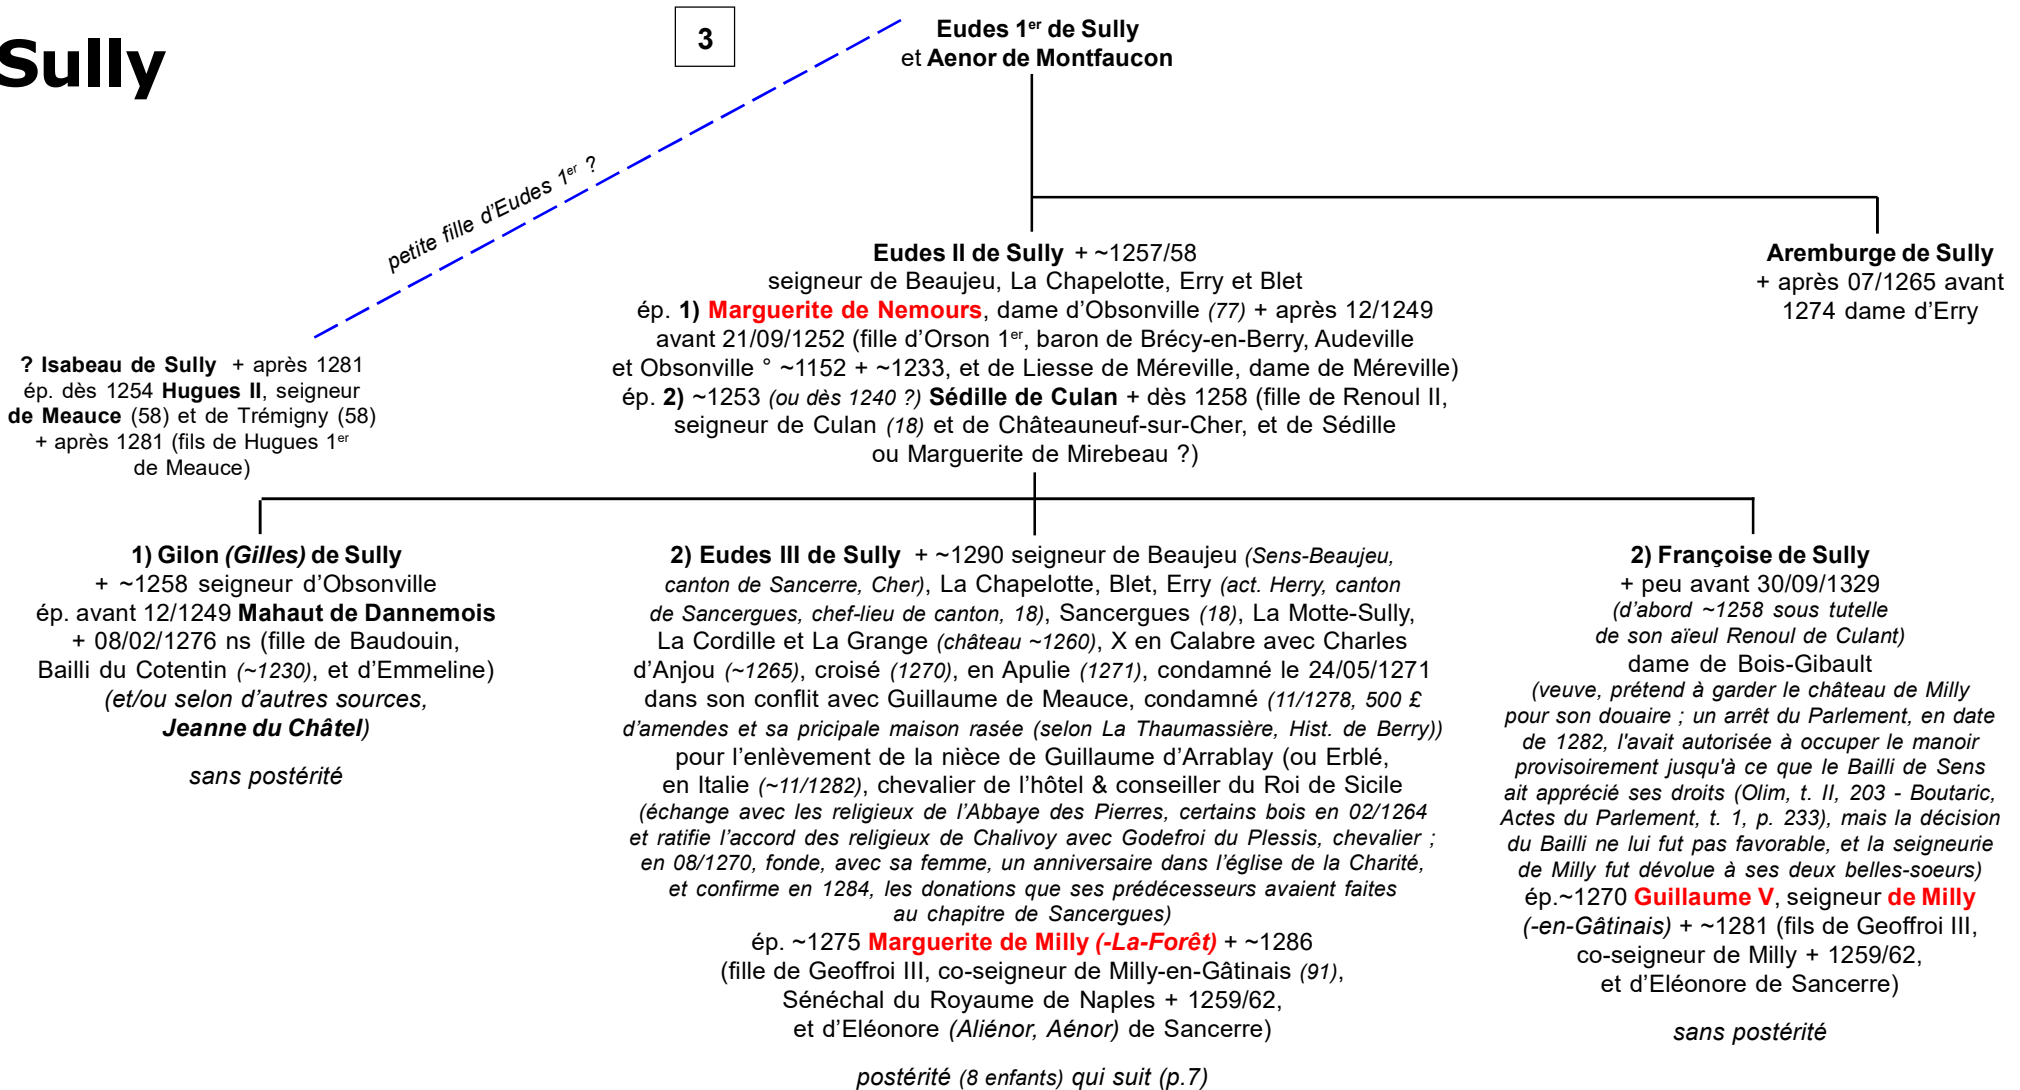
Sully

3

Eudes 1$^{er}$ de Sully
et Aenor de Montfaucon

petite fille d'Eudes 1$^{er}$ ?

Eudes II de Sully + ~1257/58
seigneur de Beaujeu, La Chapelotte, Erry et Blet
ép. 1) Marguerite de Nemours, dame d'Obsonville (77) + après 12/1249 avant 21/09/1252 (fille d'Orson 1$^{er}$, baron de Brécy-en-Berry, Audeville et Obsonville ° ~1152 + ~1233, et de Liesse de Méreville, dame de Méreville)
ép. 2) ~1253 (ou dès 1240 ?) Sédille de Culan + dès 1258 (fille de Renoul II, seigneur de Culan (18) et de Châteauneuf-sur-Cher, et de Sédille ou Marguerite de Mirebeau ?)

Aremburge de Sully
+ après 07/1265 avant 1274 dame d'Erry

? Isabeau de Sully + après 1281
ép. dès 1254 Hugues II, seigneur de Meauce (58) et de Trémigny (58) + après 1281 (fils de Hugues 1$^{er}$ de Meauce)

1) Gilon (Gilles) de Sully
+ ~1258 seigneur d'Obsonville
ép. avant 12/1249 Mahaut de Dannemois + 08/02/1276 ns (fille de Baudouin, Bailli du Cotentin (~1230), et d'Emmeline)
(et/ou selon d'autres sources, Jeanne du Châtel)

sans postérité

2) Eudes III de Sully + ~1290 seigneur de Beaujeu (Sens-Beaujeu, canton de Sancerre, Cher), La Chapelotte, Blet, Erry (act. Herry, canton de Sancergues, chef-lieu de canton, 18), Sancergues (18), La Motte-Sully, La Cordille et La Grange (château ~1260), X en Calabre avec Charles d'Anjou (~1265), croisé (1270), en Apulie (1271), condamné le 24/05/1271 dans son conflit avec Guillaume de Meauce, condamné (11/1278, 500 £ d'amendes et sa pricipale maison rasée (selon La Thaumassière, Hist. de Berry)) pour l'enlèvement de la nièce de Guillaume d'Arrablay (ou Erblé, en Italie (~11/1282), chevalier de l'hôtel & conseiller du Roi de Sicile (échange avec les religieux de l'Abbaye des Pierres, certains bois en 02/1264 et ratifie l'accord des religieux de Chalivoy avec Godefroi du Plessis, chevalier ; en 08/1270, fonde, avec sa femme, un anniversaire dans l'église de la Charité, et confirme en 1284, les donations que ses prédécesseurs avaient faites au chapitre de Sancergues)
ép. ~1275 Marguerite de Milly (-La-Forêt) + ~1286
(fille de Geoffroi III, co-seigneur de Milly-en-Gâtinais (91), Sénéchal du Royaume de Naples + 1259/62, et d'Eléonore (Aliénor, Aénor) de Sancerre)

postérité (8 enfants) qui suit (p.7)

2) Françoise de Sully
+ peu avant 30/09/1329
(d'abord ~1258 sous tutelle de son aïeul Renoul de Culant)
dame de Bois-Gibault
(veuve, prétend à garder le château de Milly pour son douaire ; un arrêt du Parlement, en date de 1282, l'avait autorisée à occuper le manoir provisoirement jusqu'à ce que le Bailli de Sens ait apprécié ses droits (Olim, t. II, 203 - Boutaric, Actes du Parlement, t. 1, p. 233), mais la décision du Bailli ne lui fut pas favorable, et la seigneurie de Milly fut dévolue à ses deux belles-soeurs)
ép.~1270 Guillaume V, seigneur de Milly (-en-Gâtinais) + ~1281 (fils de Geoffroi III, co-seigneur de Milly + 1259/62, et d'Eléonore de Sancerre)

sans postérité